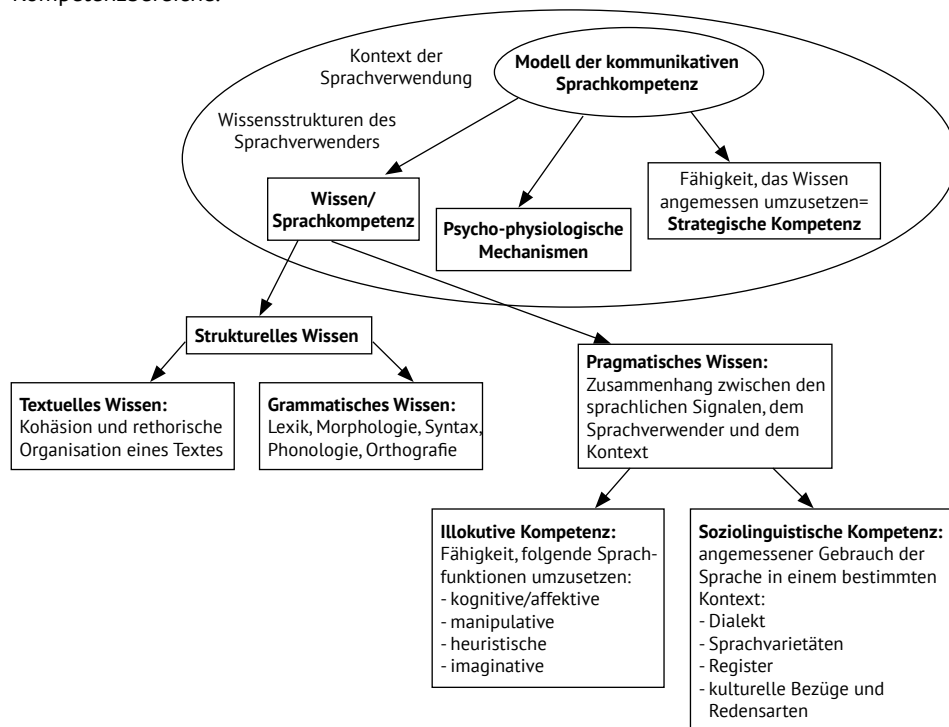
Kompetenzbereiche:

Kontext der Sprachverwendung

Modell der kommunikativen Sprachkompetenz

Wissensstrukturen des Sprachverwenders

Wissen/ Sprachkompetenz

Psycho-physiologische Mechanismen

Fähigkeit, das Wissen angemessen umzusetzen= Strategische Kompetenz

Strukturelles Wissen

Pragmatisches Wissen: Zusammenhang zwischen den sprachlichen Signalen, dem Sprachverwender und dem Kontext

Textuelles Wissen: Kohäsion und rethorische Organisation eines Textes

Grammatisches Wissen: Lexik, Morphologie, Syntax, Phonologie, Orthografie

Illokutive Kompetenz: Fähigkeit, folgende Sprachfunktionen umzusetzen:
- kognitive/affektive
- manipulative
- heuristische
- imaginative

Soziolinguistische Kompetenz: angemessener Gebrauch der Sprache in einem bestimmten Kontext:
- Dialekt
- Sprachvarietäten
- Register
- kulturelle Bezüge und Redensarten